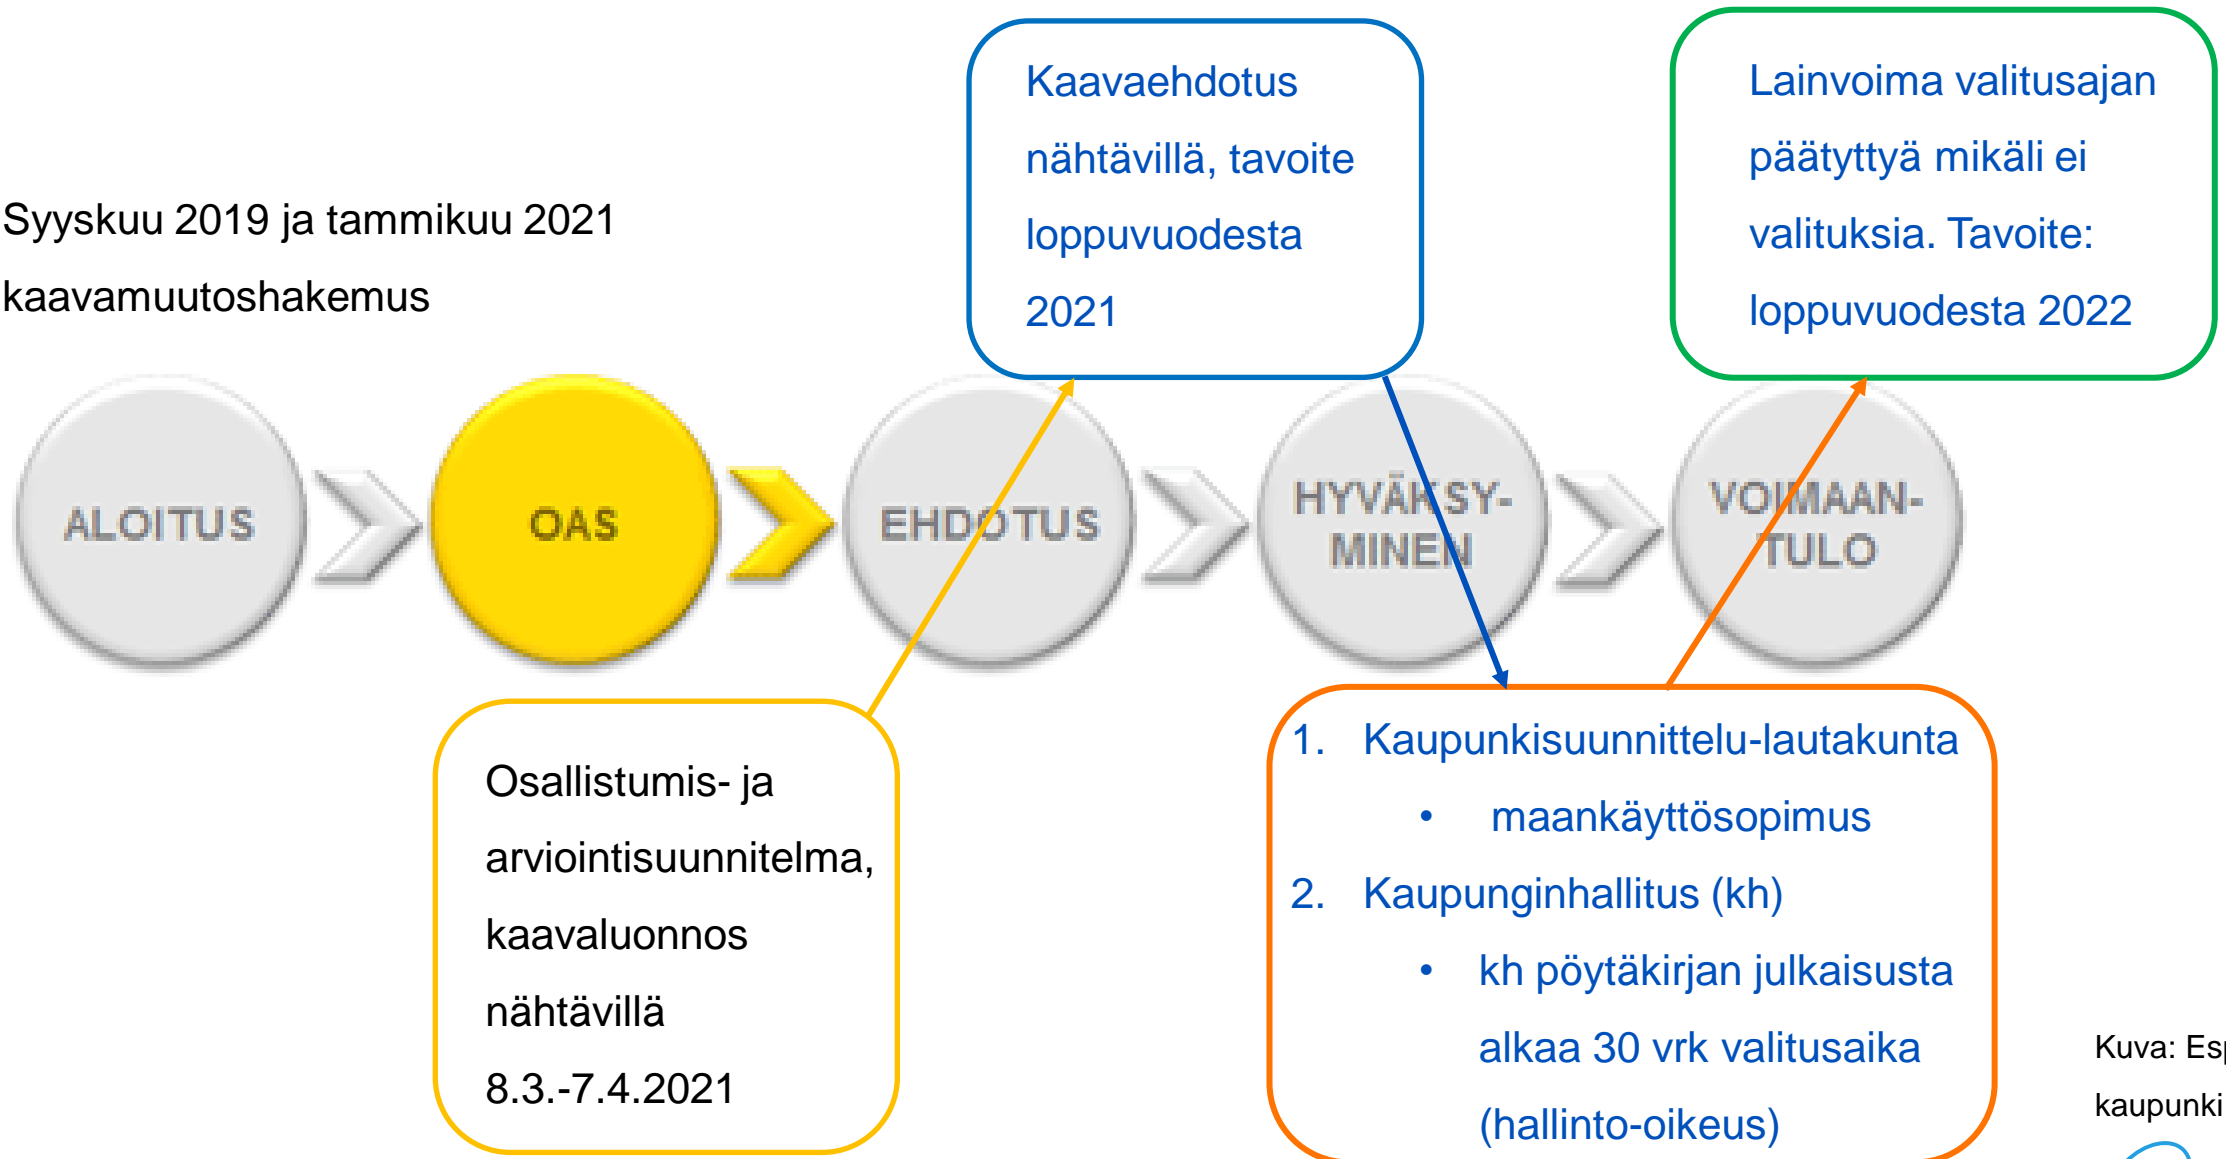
Kaavaehdotus nähtävillä, tavoite loppuvuodesta 2021

Lainvoima valitusajan päätyttyä mikäli ei valituksia. Tavoite: loppuvuodesta 2022

Syyskuu 2019 ja tammikuu 2021 kaavamuutoshakemus

ALOITUS

OAS

EHDOTUS

HYVÄKSY-MINEN

VOIMAAN-TULO

Osallistumis- ja arviointisuunnitelma, kaavaluonnos nähtävillä 8.3.-7.4.2021

1. Kaupunkisuunnittelu-lautakunta
 • maankäyttösopimus
2. Kaupunginhallitus (kh)
 • kh pöytäkirjan julkaisusta alkaa 30 vrk valitusaika (hallinto-oikeus)

Kuva: Es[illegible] kaupunki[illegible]